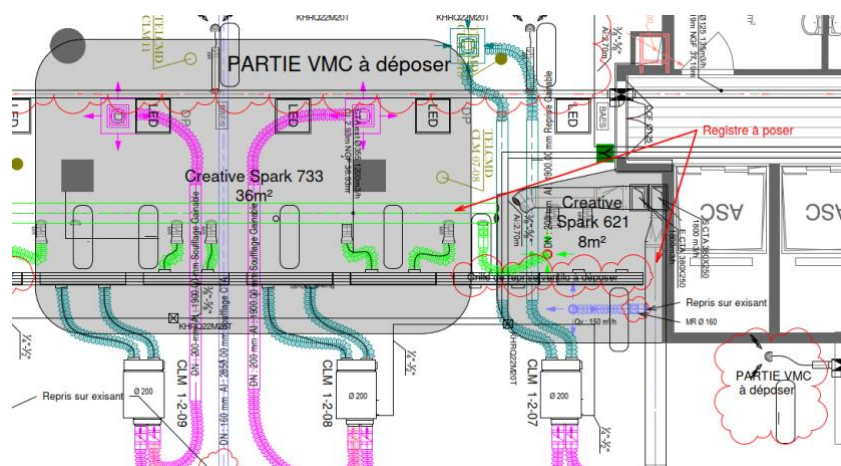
PARTIE VMC à déposer

Registre à poser

LED

LED

LED

LED

Creative Spark 733
36m²

Creative Spark 621
8m²

ASC

ASC

Repris sur existant

MR Ø 160

Qv : 150 m³/h

KHRQ22M20T

KHRQ22M20T

KHRQ22M20T

KHRQ22M20T

CLM 1-2-09

CLM 1-2-08

CLM 1-2-07

Ø 200

Ø 200

Ø 200

Repris sur existant

PARTIE VMC à déposer

Grille de reprise à déposer